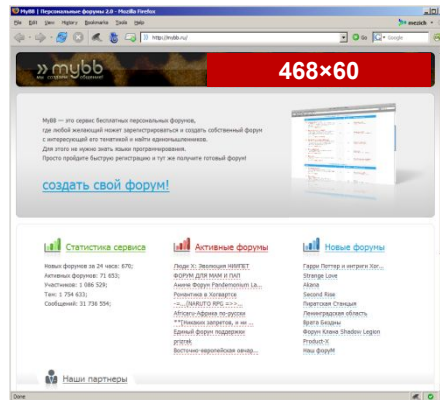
MyBB | Персональные форумы 2.0 - Mozilla Firefox

File Edit View History Bookmarks Tools Help

http://mybb.ru/

Go Google

» mybb
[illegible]

468×60

MyBB — это сервис бесплатных персональных форумов, где любой желающий может зарегистрироваться и создать собственный форум с интересующей его тематикой и найти единомышленников. Для этого не нужно знать языки программирования. Просто пройдите быструю регистрацию и тут же получите готовый форум!

создать свой форум!

Статистика сервиса

Новых форумов за 24 часа: 670;
Активных форумов: 71 653;
Участников: 1 086 529;
Тем: 1 754 633;
Сообщений: 31 736 554;

Активные форумы

Люди X: Эволюция ЧИПЕТ
ФОРУМ ДЛЯ МАМ И ПАП
Аниме Форум Pandemonium La...
Романтика в Хогвартсе
~»...[NARUTO RPG «>>...
Africa»-Африка по-русски
**[Нижних запретов, и не...
Единый форум поддержки
prizrak
Восточно-европейская овчар...

Новые форумы

Гарри Поттер и интриги Хог...
Strange Love
Akana
Second Rise
Пиратская Станция
Ленинградская область
Врата Безды
Форум Клана Shadow Legion
Product-X
Наш форуМ

Наши партнеры

Done